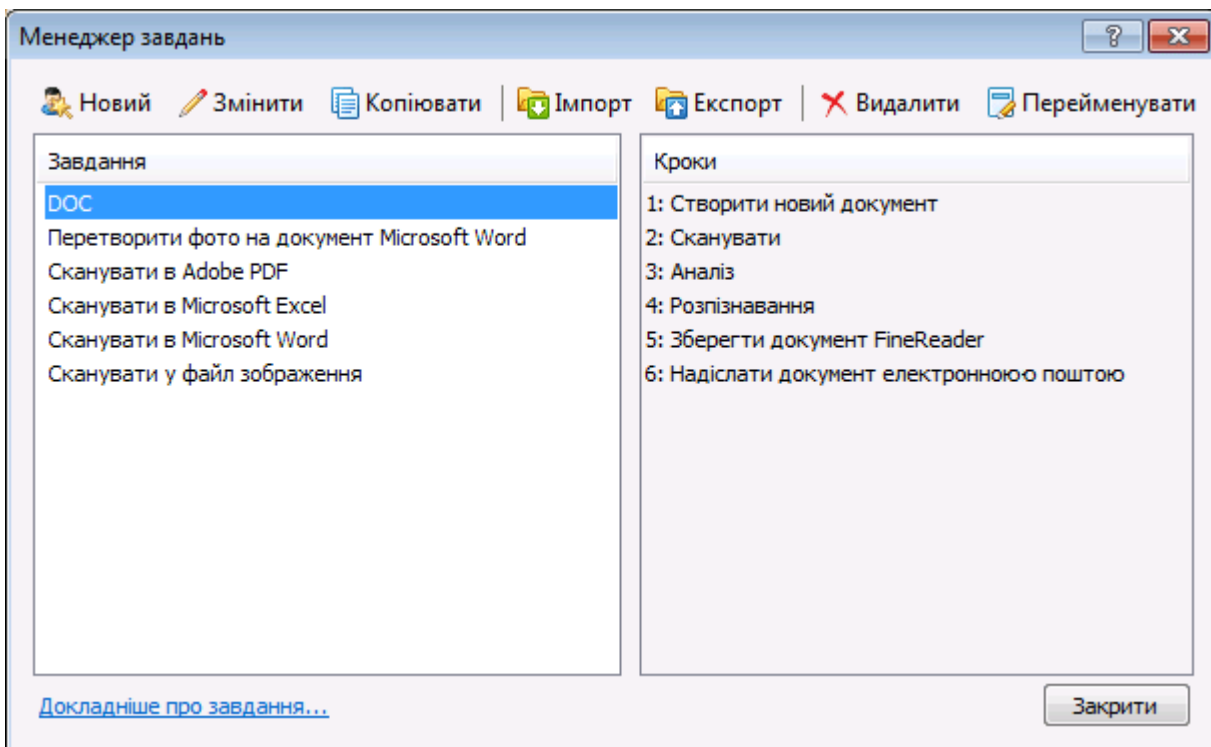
Менеджер завдань

?

Новий Змінити Копіювати Імпорт Експорт Видалити Перейменувати

Завдання
DOC
Перетворити фото на документ Microsoft Word
Сканувати в Adobe PDF
Сканувати в Microsoft Excel
Сканувати в Microsoft Word
Сканувати у файл зображення

Кроки
1: Створити новий документ
2: Сканувати
3: Аналіз
4: Розпізнавання
5: Зберегти документ FineReader
6: Надіслати документ електронноюо поштою

Докладніше про завдання...

Закрити